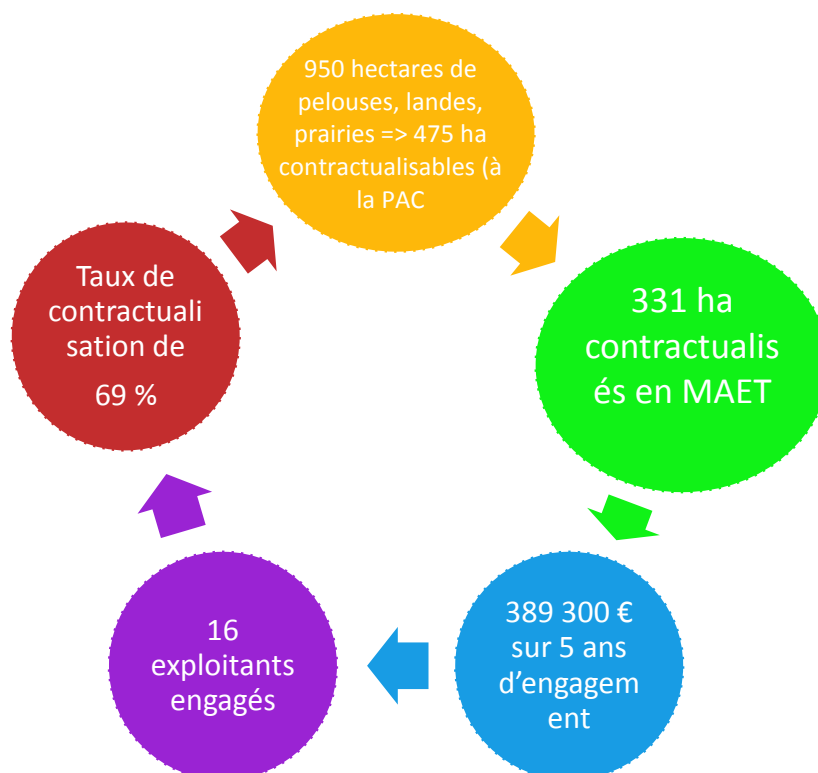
950 hectares de pelouses, landes, prairies => 475 ha contractualisables (à la PAC

331 ha contractualisés en MAET

389 300 € sur 5 ans d'engagement

16 exploitants engagés

Taux de contractualisation de

69 %